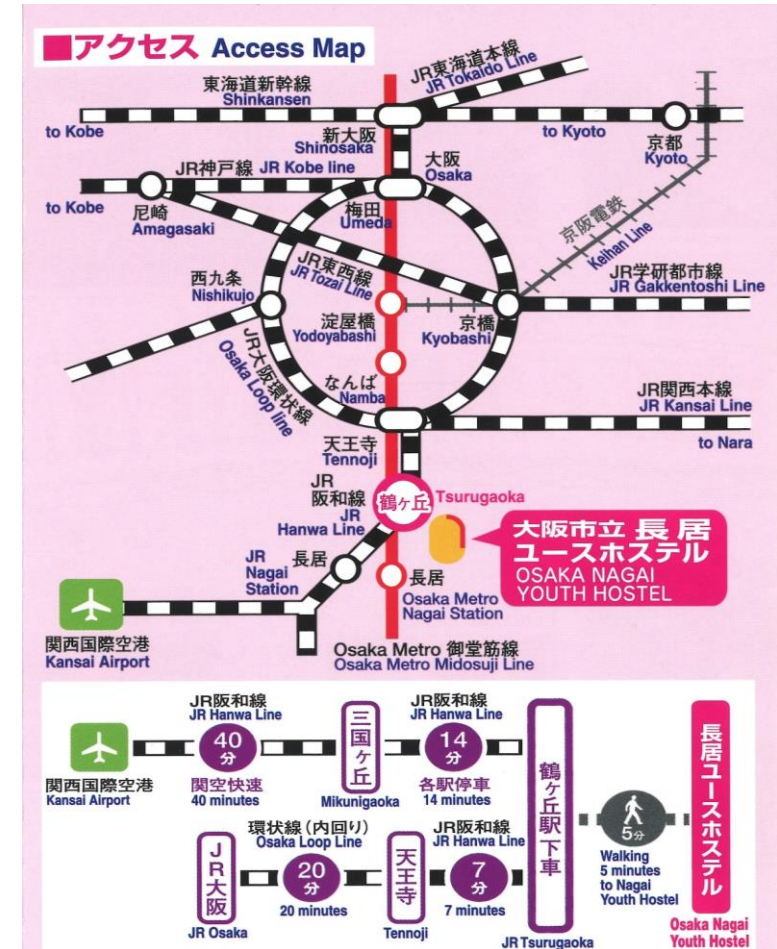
■アクセス Access Map

東海道新幹線 Shinkansen
JR東海道本線 JR Tokaido Line
to Kobe
新大阪 Shinosaka
to Kyoto
京都 Kyoto
大阪 Osaka
JR神戸線 JR Kobe line
to Kobe
尼崎 Amagasaki
梅田 Umeda
京阪電鉄 Keihan Line
JR東西線 JR Tozai Line
JR学研都市線 JR Gakkentoshi Line
西九条 Nishikujo
淀屋橋 Yodoyabashi
京橋 Kyobashi
JR大阪環状線 Osaka Loop line
なんば Namba
JR関西本線 JR Kansai Line
to Nara
天王寺 Tennoji
JR阪和線 JR Hanwa Line
鶴ヶ丘 Tsurugaoka
大阪市立 長居ユースホステル OSAKA NAGAI YOUTH HOSTEL
JR Nagai Station
長居
長居 Osaka Metro Nagai Station
関西国際空港 Kansai Airport
Osaka Metro 御堂筋線 Osaka Metro Midosuji Line

関西国際空港 Kansai Airport
JR阪和線 JR Hanwa Line
40分
関空快速 40 minutes
三国ヶ丘 Mikunigaoka
JR阪和線 JR Hanwa Line
14分
各駅停車 14 minutes
鶴ヶ丘駅下車 JR Tsurugaoka
5分
Walking 5 minutes to Nagai Youth Hostel
長居ユースホステル Osaka Nagai Youth Hostel
JR大阪 JR Osaka
環状線（内回り） Osaka Loop Line
20分
20 minutes
天王寺 Tennoji
JR阪和線 JR Hanwa Line
7分
7 minutes